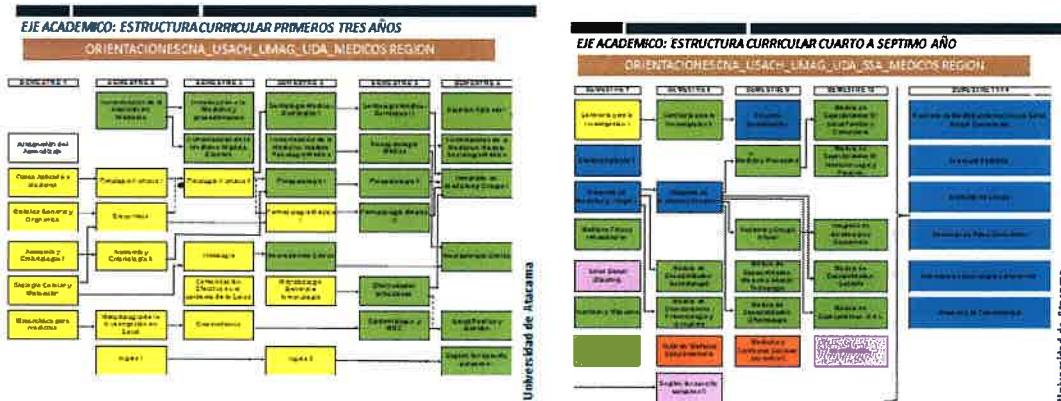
EJE ACADEMICO: ESTRUCTURA CURRICULAR PRIMEROS TRES AÑOS

ORIENTACIONESCNA_USACH_UMAG_UDA_MEDICOS REGION

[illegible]

Universidad de Atacama

EJE ACADEMICO: ESTRUCTURA CURRICULAR CUARTO A SEPTIMO AÑO

ORIENTACIONESCNA_USACH_UMAG_UDA_SSA_MEDICOS REGION

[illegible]

Universidad de Atacama